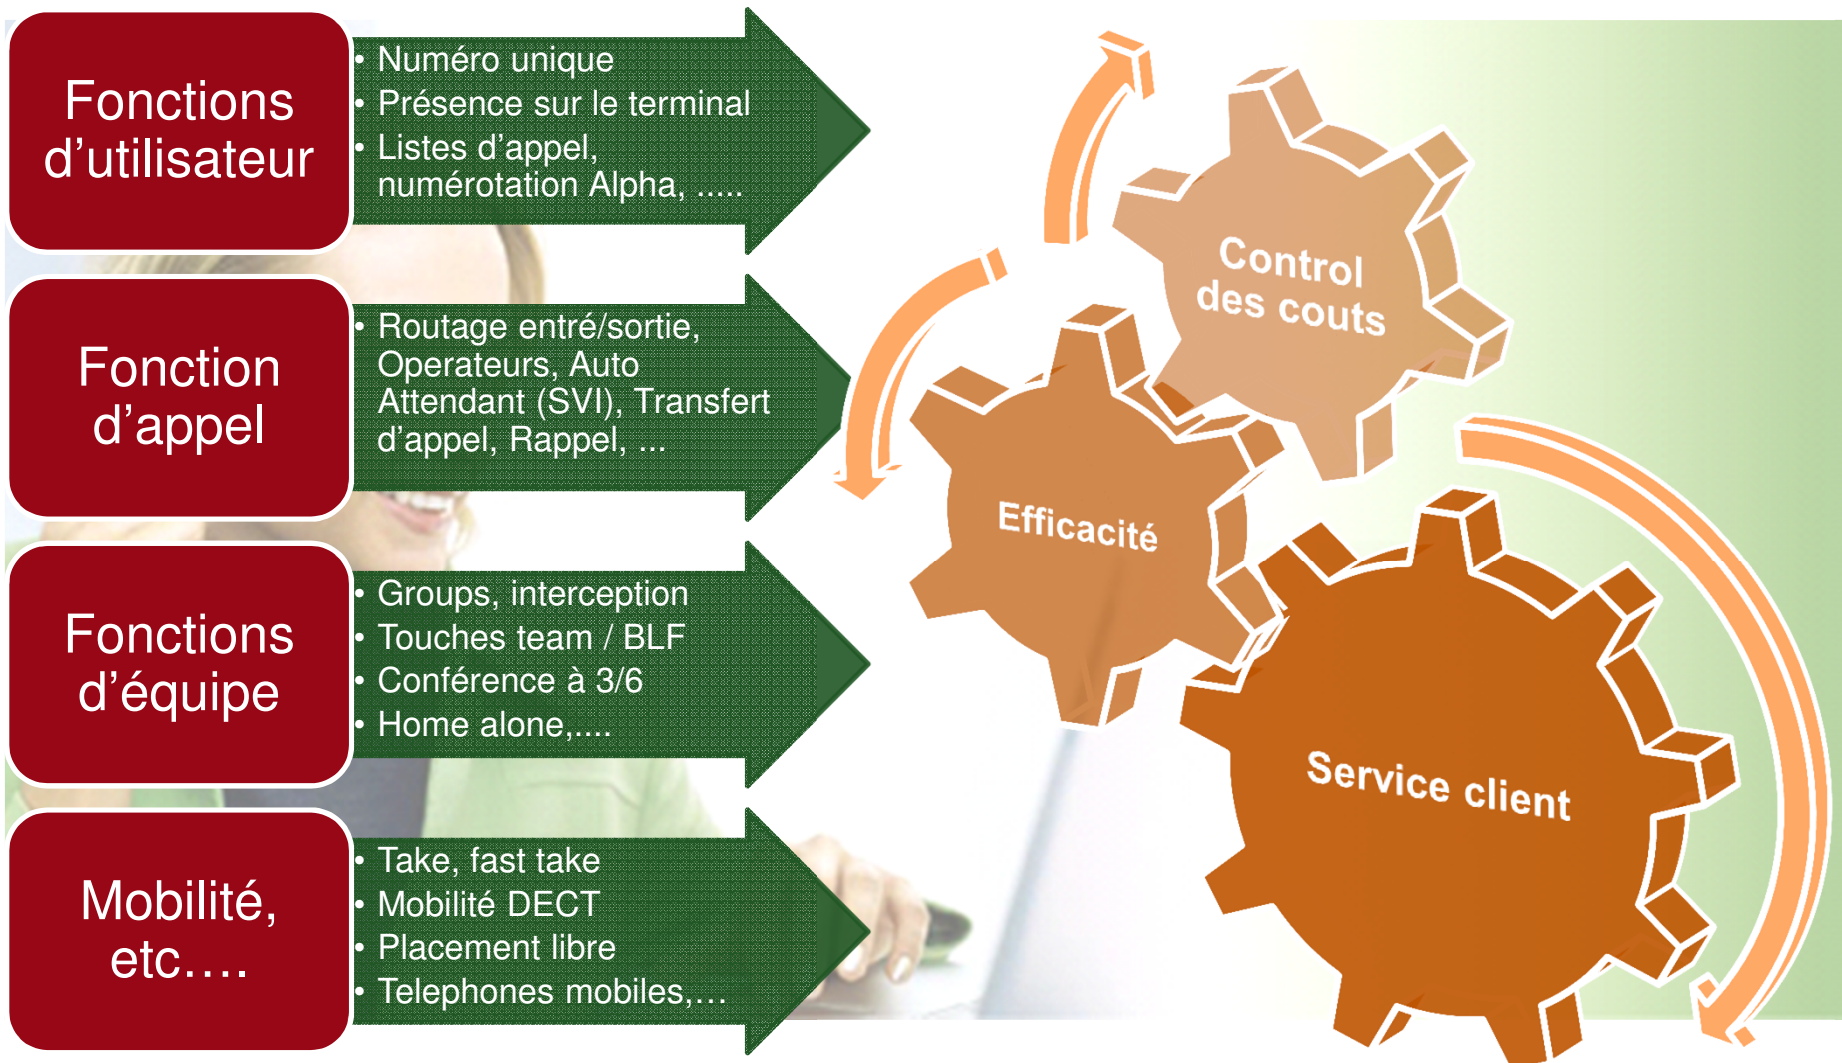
Fonctions d’utilisateur

• Numéro unique
• Présence sur le terminal
• Listes d’appel, numérotation Alpha, .....

Fonction d’appel

• Routage entré/sortie, Operateurs, Auto Attendant (SVI), Transfert d’appel, Rappel, ...

Fonctions d’équipe

• Groups, interception
• Touches team / BLF
• Conférence à 3/6
• Home alone,....

Mobilité, etc.…

• Take, fast take
• Mobilité DECT
• Placement libre
• Telephones mobiles,…

Control des couts

Efficacité

Service client